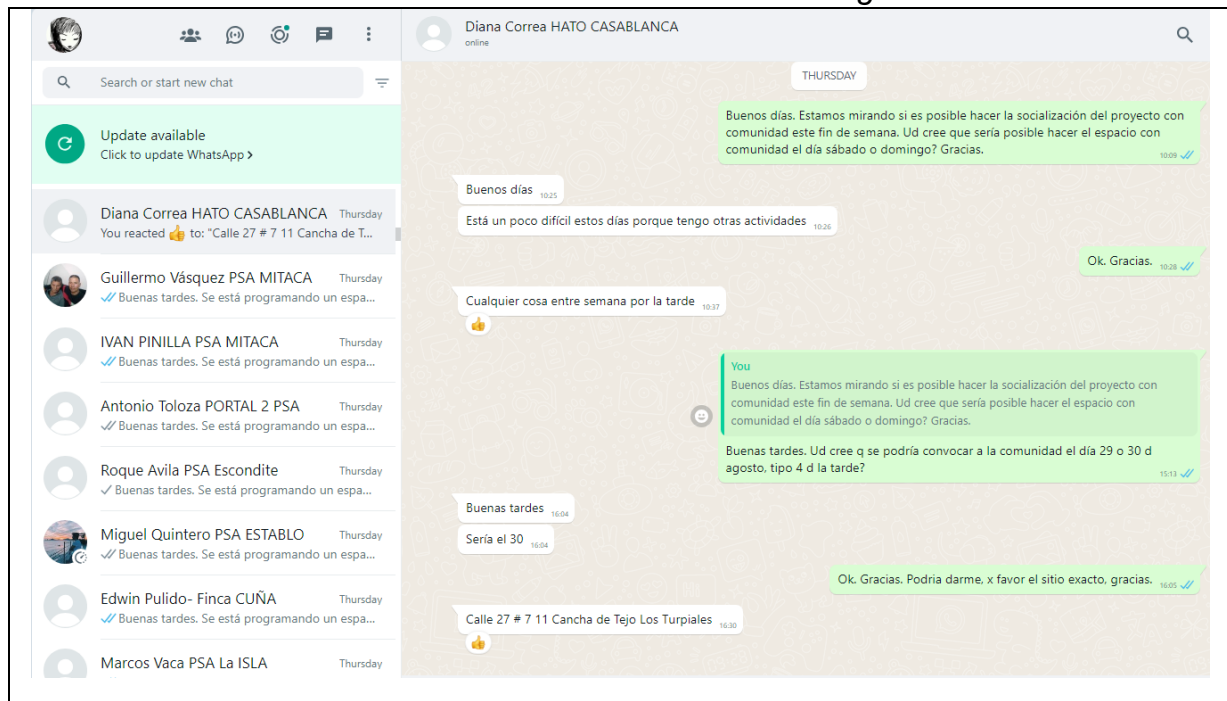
Search or start new chat

Update available
Click to update WhatsApp ›

Diana Correa HATO CASABLANCA Thursday
You reacted 👍 to: "Calle 27 # 7 11 Cancha de T...

Guillermo Vásquez PSA MITACA Thursday
Buenas tardes. Se está programando un espa...

IVAN PINILLA PSA MITACA Thursday
Buenas tardes. Se está programando un espa...

Antonio Toloza PORTAL 2 PSA Thursday
Buenas tardes. Se está programando un espa...

Roque Avila PSA Escondite Thursday
Buenas tardes. Se está programando un espa...

Miguel Quintero PSA ESTABLO Thursday
Buenas tardes. Se está programando un espa...

Edwin Pulido- Finca CUÑA Thursday
Buenas tardes. Se está programando un espa...

Marcos Vaca PSA La ISLA Thursday

Diana Correa HATO CASABLANCA
online

THURSDAY

Buenos días. Estamos mirando si es posible hacer la socialización del proyecto con comunidad este fin de semana. Ud cree que sería posible hacer el espacio con comunidad el día sábado o domingo? Gracias. 10:09

Buenos días 10:25

Está un poco difícil estos días porque tengo otras actividades 10:26

Ok. Gracias. 10:28

Cualquier cosa entre semana por la tarde 10:37

You
Buenos días. Estamos mirando si es posible hacer la socialización del proyecto con comunidad este fin de semana. Ud cree que sería posible hacer el espacio con comunidad el día sábado o domingo? Gracias.

Buenas tardes. Ud cree q se podría convocar a la comunidad el día 29 o 30 d agosto, tipo 4 d la tarde? 15:13

Buenas tardes 16:04

Sería el 30 16:04

Ok. Gracias. Podria darme, x favor el sitio exacto, gracias. 16:05

Calle 27 # 7 11 Cancha de Tejo Los Turpiales 16:30